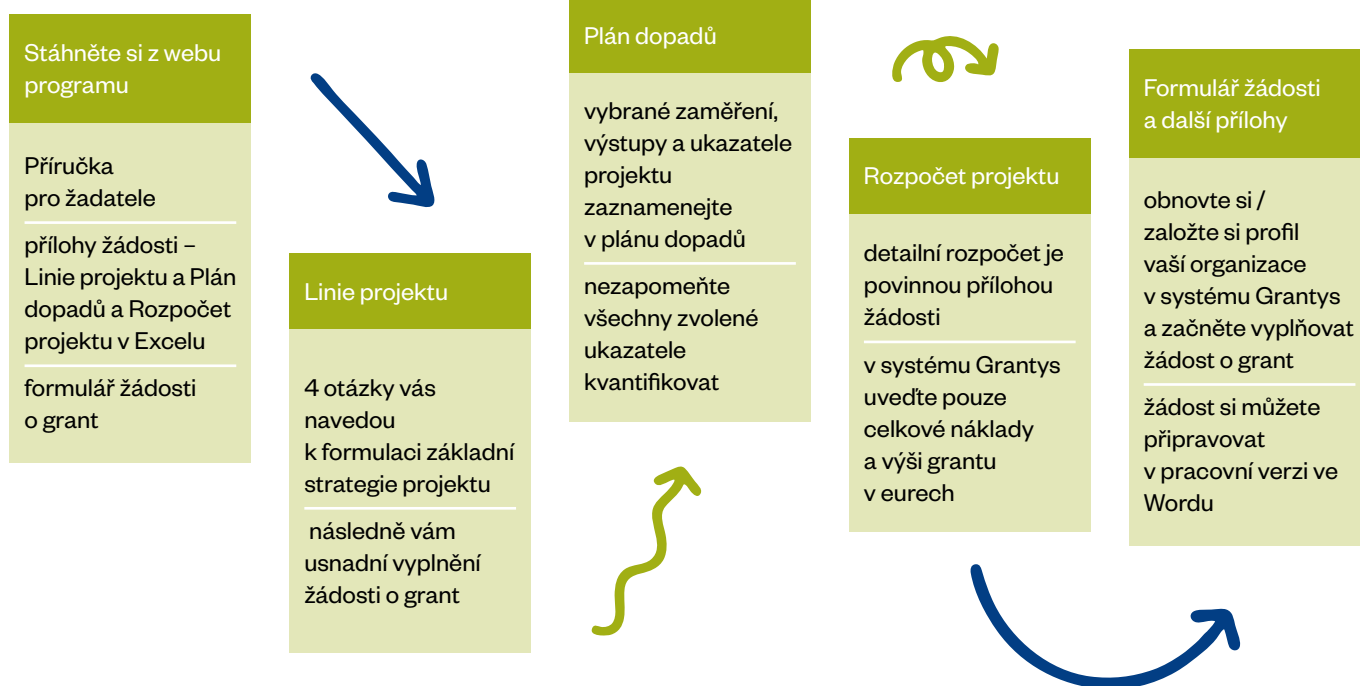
Stáhněte si z webu programu

Příručka pro žadatele

přílohy žádosti – Linie projektu a Plán dopadů a Rozpočet projektu v Excelu

formulář žádosti o grant

Linie projektu

4 otázky vás navedou k formulaci základní strategie projektu

následně vám usnadní vyplnění žádosti o grant

Plán dopadů

vybrané zaměření, výstupy a ukazatele projektu zaznamenejte v plánu dopadů

nezapomeňte všechny zvolené ukazatele kvantifikovat

Rozpočet projektu

detailní rozpočet je povinnou přílohou žádosti

v systému Grantys uveďte pouze celkové náklady a výši grantu v eurech

Formulář žádosti a další přílohy

obnovte si / založte si profil vaší organizace v systému Grantys a začněte vyplňovat žádost o grant

žádost si můžete připravovat v pracovní verzi ve Wordu